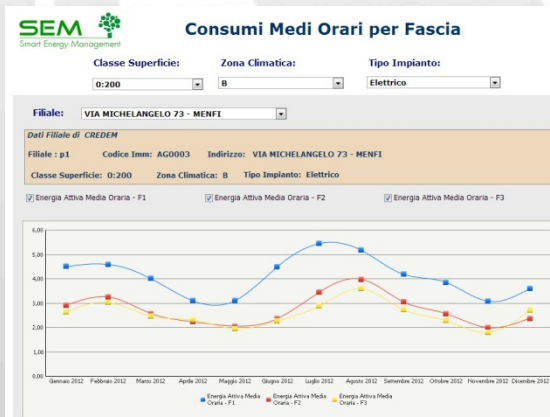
SEM
Smart Energy Management

Consumi Medi Orari per Fascia

Classe Superficie:
0:200

Zona Climatica:
B

Tipo Impianto:
Elettrico

Filiale: VIA MICHELANGELO 73 - MENFI

Dati Filiale di CREDEM

Filiale : p1 Codice Imm: AG0003 Indirizzo: VIA MICHELANGELO 73 - MENFI

Classe Superficie: 0:200 Zona Climatica: B Tipo Impianto: Elettrico

Energia Attiva Media Oraria - F1
Energia Attiva Media Oraria - F2
Energia Attiva Media Oraria - F3

6,00
5,00
4,00
3,00
2,00
1,00
0,00

Gennaio 2012 Febbraio 2012 Marzo 2012 Aprile 2012 Maggio 2012 Giugno 2012 Luglio 2012 Agosto 2012 Settembre 2012 Ottobre 2012 Novembre 2012 Dicembre 2012

Energia Attiva Media Oraria - F1
Energia Attiva Media Oraria - F2
Energia Attiva Media Oraria - F3